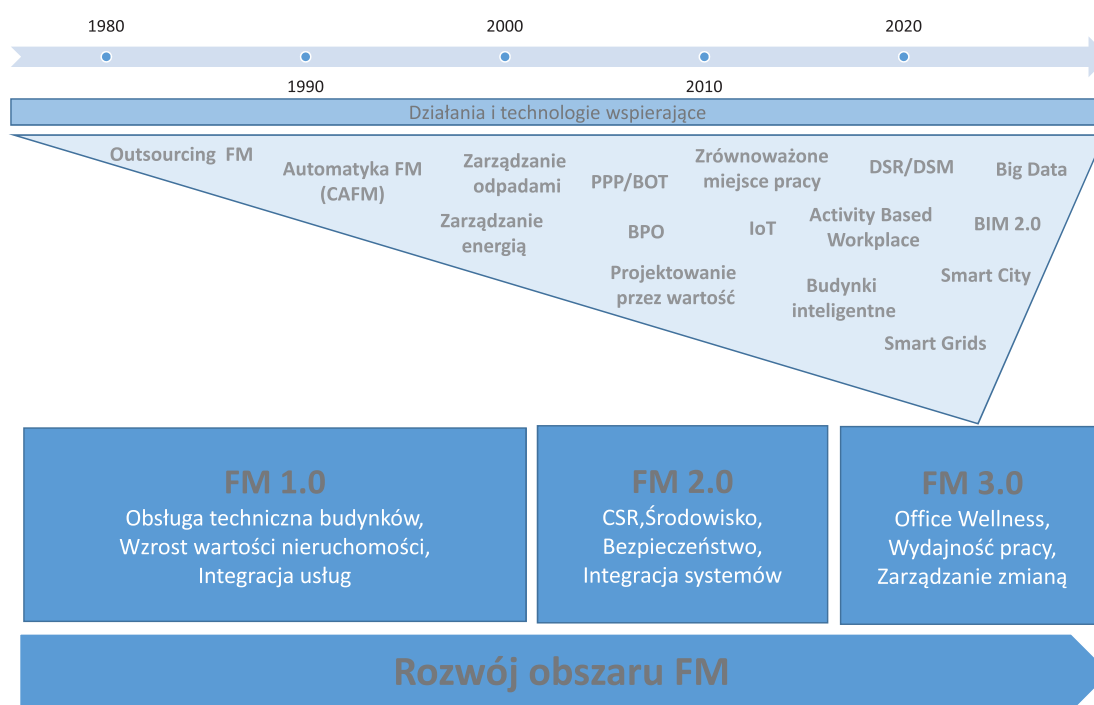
1980
2000
2020
1990
2010

Działania i technologie wspierające

Outsourcing FM
Automatyka FM (CAFM)
Zarządzanie odpadami
Zarządzanie energią
PPP/BOT
BPO
Projektowanie przez wartość
Zrównoważone miejsce pracy
IoT
DSR/DSM
Activity Based Workplace
Budynki inteligentne
Big Data
BIM 2.0
Smart City
Smart Grids

FM 1.0
Obsługa techniczna budynków, Wzrost wartości nieruchomości, Integracja usług

FM 2.0
CSR,Środowisko, Bezpieczeństwo, Integracja systemów

FM 3.0
Office Wellness, Wydajność pracy, Zarządzanie zmianą

Rozwój obszaru FM